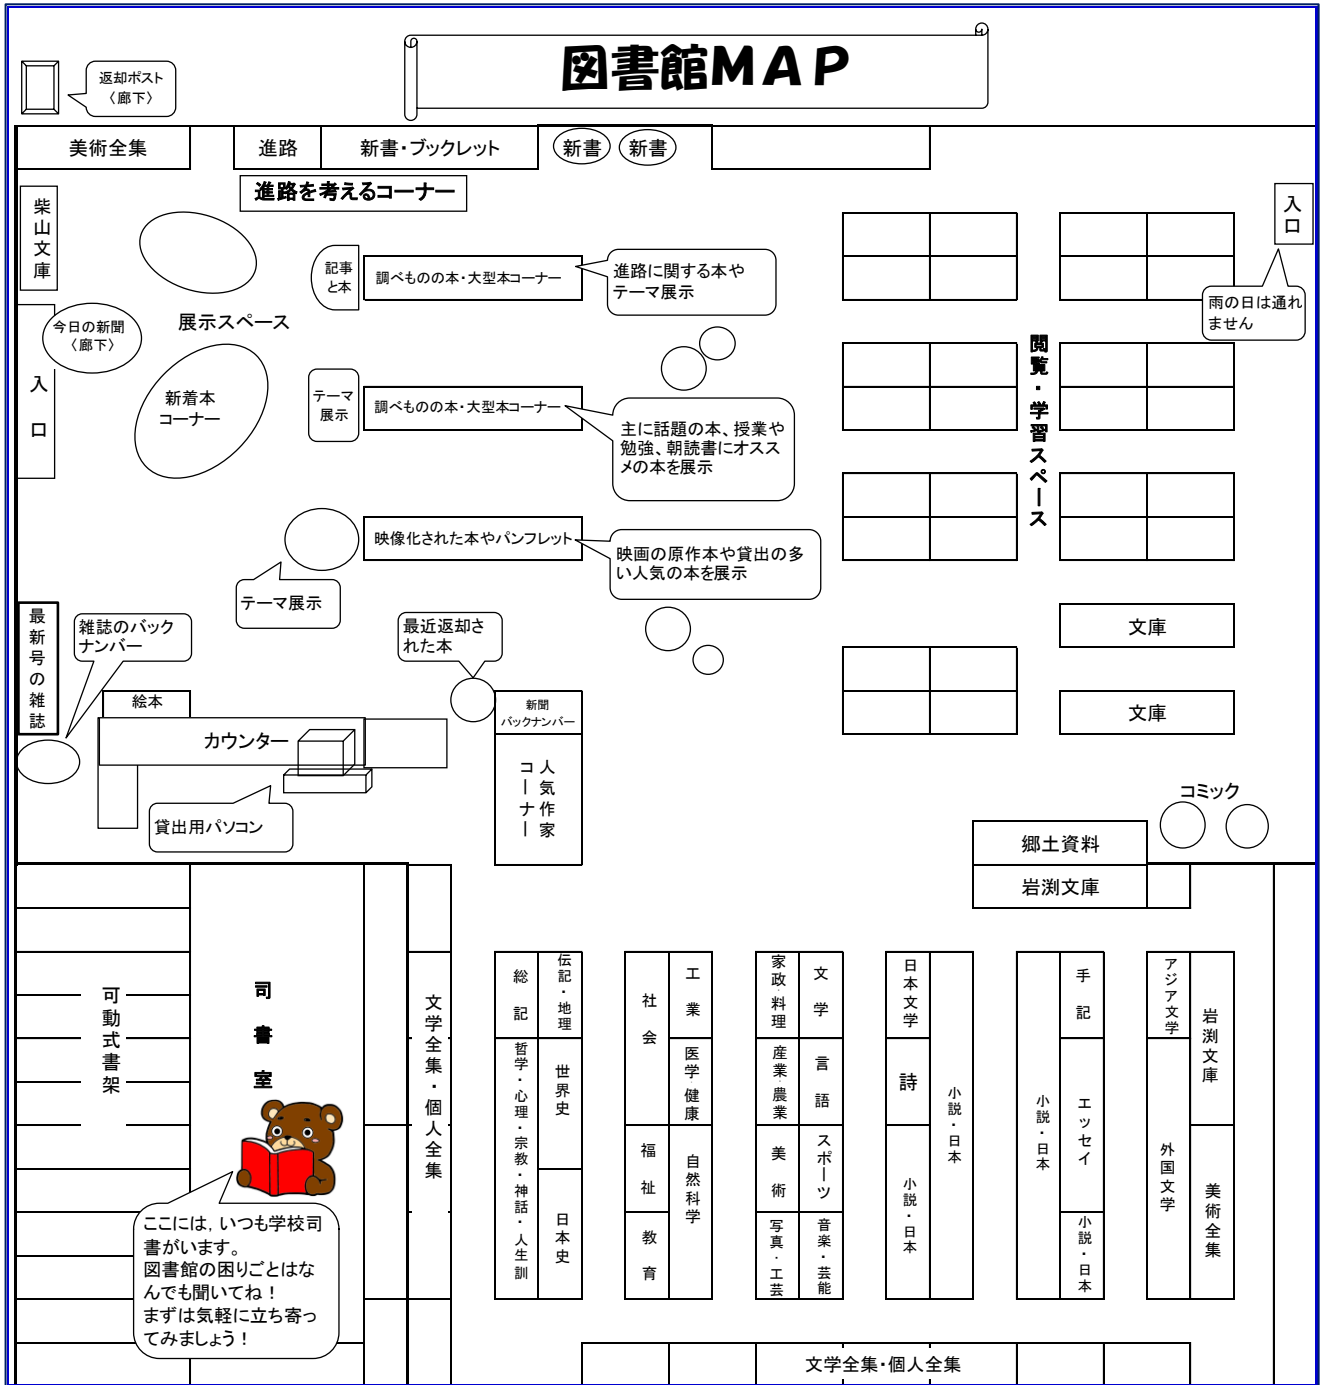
図書館MAP

返却ポスト〈廊下〉

美術全集
進路
新書・ブックレット
新書
新書

進路を考えるコーナー

柴山文庫

入口

雨の日は通れません

記事と本
調べものの本・大型本コーナー
進路に関する本やテーマ展示

今日の新聞〈廊下〉

展示スペース

入口

新着本コーナー

テーマ展示
調べものの本・大型本コーナー
主に話題の本、授業や勉強、朝読書にオススメの本を展示

閲覧・学習スペース

映像化された本やパンフレット
映画の原作本や貸出の多い人気の本を展示

テーマ展示

最新号の雑誌

雑誌のバックナンバー

最近返却された本

文庫

文庫

絵本

新聞バックナンバー

カウンター

人気作家コーナー

貸出用パソコン

コミック

郷土資料
岩渕文庫

可動式書架

司書室

文学全集・個人全集

総記
伝記・地理
哲学・心理・宗教・神話・人生訓
世界史
日本史

社会
工業
医学健康
福祉
自然科学
教育

家政料理
文学
産業農業
言語
美術
スポーツ
写真・工芸
音楽・芸能

日本文学
詩
小説・日本
小説・日本

小説・日本
手記
エッセイ
小説・日本

アジア文学
岩渕文庫
外国文学
美術全集

ここには，いつも学校司書がいます。
図書館の困りごとはなんでも聞いてね！
まずは気軽に立ち寄ってみましょう！

文学全集・個人全集